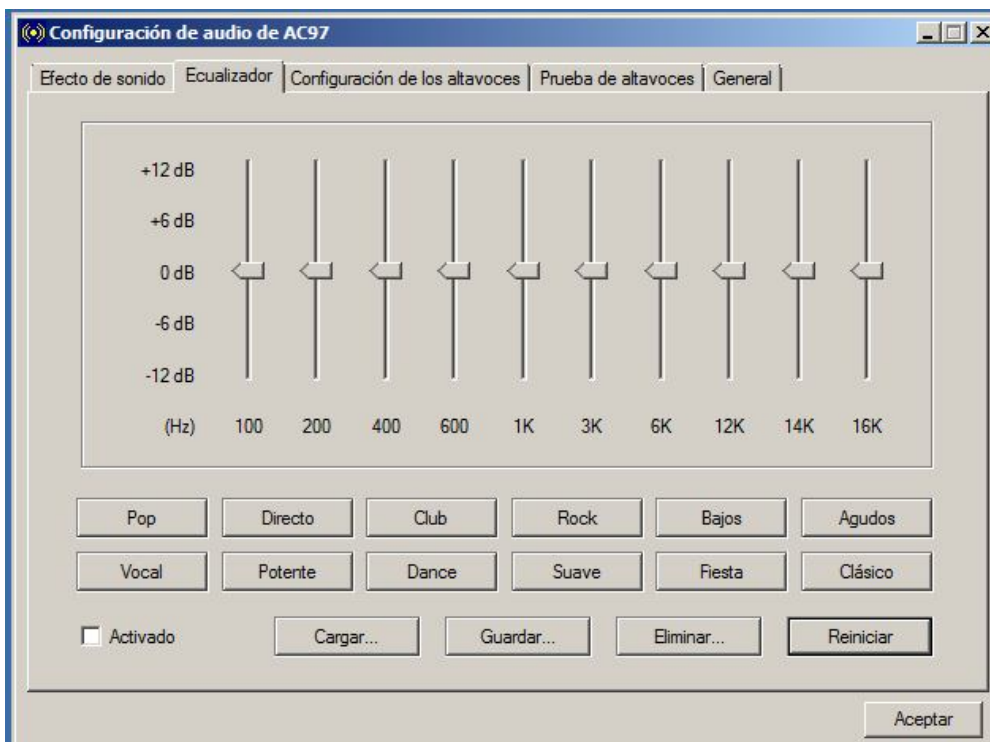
Configuración de audio de AC97

Efecto de sonido | Ecualizador | Configuración de los altavoces | Prueba de altavoces | General

+12 dB
+6 dB
0 dB
-6 dB
-12 dB

(Hz) 100 200 400 600 1K 3K 6K 12K 14K 16K

| Pop | Directo | Club | Rock | Bajos | Agudos |
|---|---|---|---|---|---|
| Vocal | Potente | Dance | Suave | Fiesta | Clásico |

Activado

Cargar... Guardar... Eliminar... Reiniciar

Aceptar